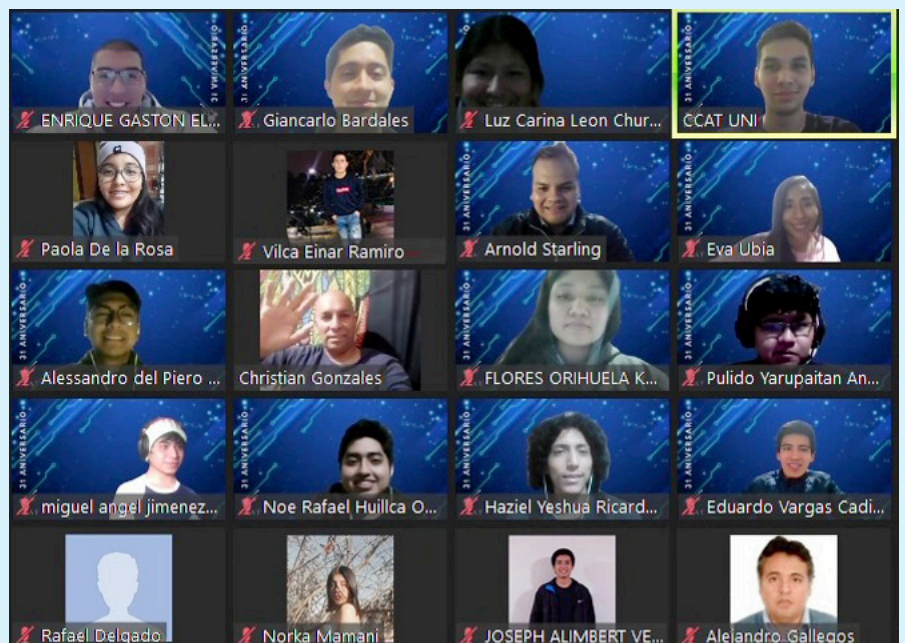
31 ANIVERSARIO

ENRIQUE GASTON EL...

Giancarlo Bardales

Luz Carina Leon Chur...

CCAT UNI

Paola De la Rosa

Vilca Einar Ramiro

Arnold Starling

Eva Ubia

Alessandro del Piero ...

Christian Gonzales

FLORES ORIHUELA K...

Pulido Yarupaitan An...

miguel angel jimenez...

Noe Rafael Huillca O...

Haziel Yeshua Ricard...

Eduardo Vargas Cadi...

Rafael Delgado

Norka Mamani

JOSEPH ALIMBERT VE...

Alejandro Gallegos